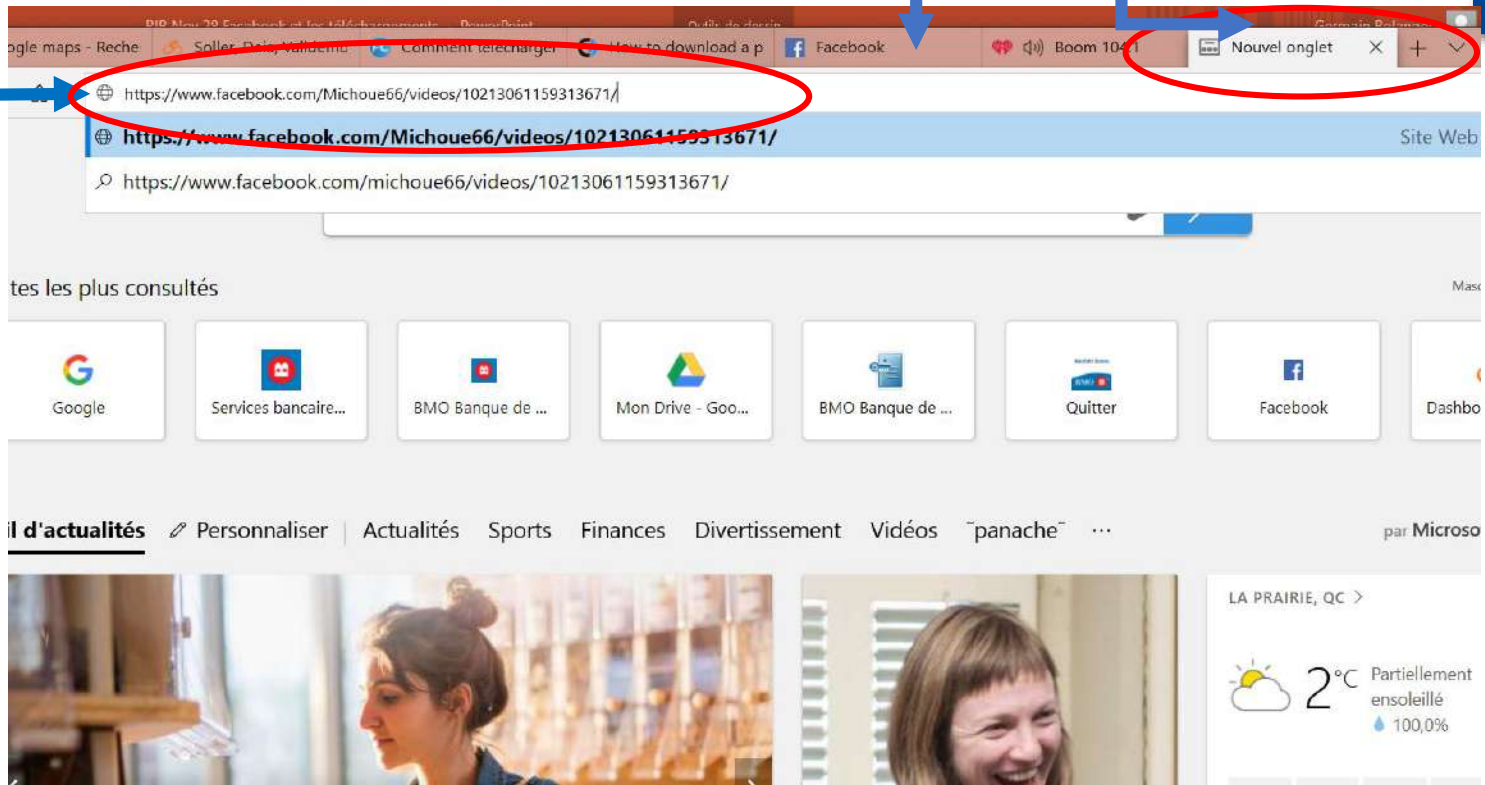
PIP Nov 29 Facebook et les téléchargements - PowerPoint    Outils de dessin    Germain Belanger

ogle maps - Reche    Soller, Deia, Valldemo    Comment télécharger    How to download a p    Facebook    Boom 104.1    Nouvel onglet    ×    +

https://www.facebook.com/Michoue66/videos/10213061159313671/

https://www.facebook.com/Michoue66/videos/10213061159313671/    Site Web

https://www.facebook.com/michoue66/videos/10213061159313671/

tes les plus consultés    Masq

Google
Services bancaire...
BMO Banque de ...
Mon Drive - Goo...
BMO Banque de ...
Quitter
Facebook
Dashbo

il d'actualités    Personnaliser    Actualités    Sports    Finances    Divertissement    Vidéos    ˜panache˜    ···    par Microso

LA PRAIRIE, QC >

2°C    Partiellement ensoleillé
100,0%